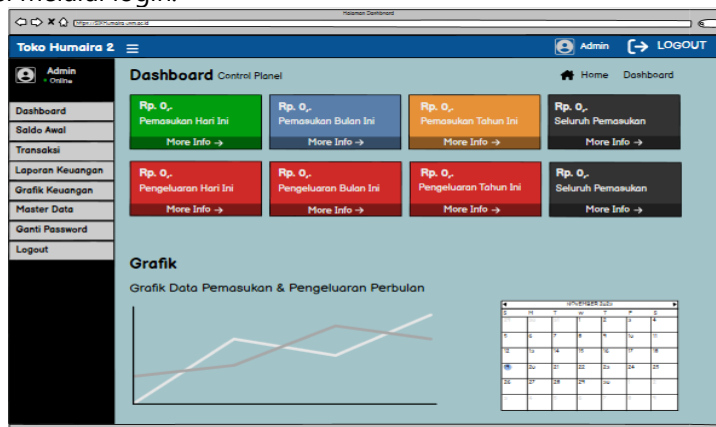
melalui login.

Halaman Dashboard

https://SIP.humaira.umm.ac.id

Toko Humaira 2 ☰

Admin LOGOUT

Admin
• Online

Dashboard
Saldo Awal
Transaksi
Laporan Keuangan
Grafik Keuangan
Master Data
Ganti Password
Logout

Dashboard Control Planel

Home Dashboard

Rp. 0,-
Pemasukan Hari Ini
More Info →

Rp. 0,-
Pemasukan Bulan Ini
More Info →

Rp. 0,-
Pemasukan Tahun Ini
More Info →

Rp. 0,-
Seluruh Pemasukan
More Info →

Rp. 0,-
Pengeluaran Hari Ini
More Info →

Rp. 0,-
Pengeluaran Bulan Ini
More Info →

Rp. 0,-
Pengeluaran Tahun Ini
More Info →

Rp. 0,-
Seluruh Pemasukan
More Info →

Grafik

Grafik Data Pemasukan & Pengeluaran Perbulan

NOVEMBER 2020

| S | M | T | W | T | F | S |
|---|---|---|---|---|---|---|
| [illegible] | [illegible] | 1 | 2 | 3 | 4 | |
| 5 | 6 | 7 | 8 | 9 | 10 | 11 |
| 12 | 13 | 14 | 15 | 16 | 17 | 18 |
| 19 | 20 | 21 | 22 | 23 | 24 | 25 |
| 26 | 27 | 28 | 29 | 30 | | |